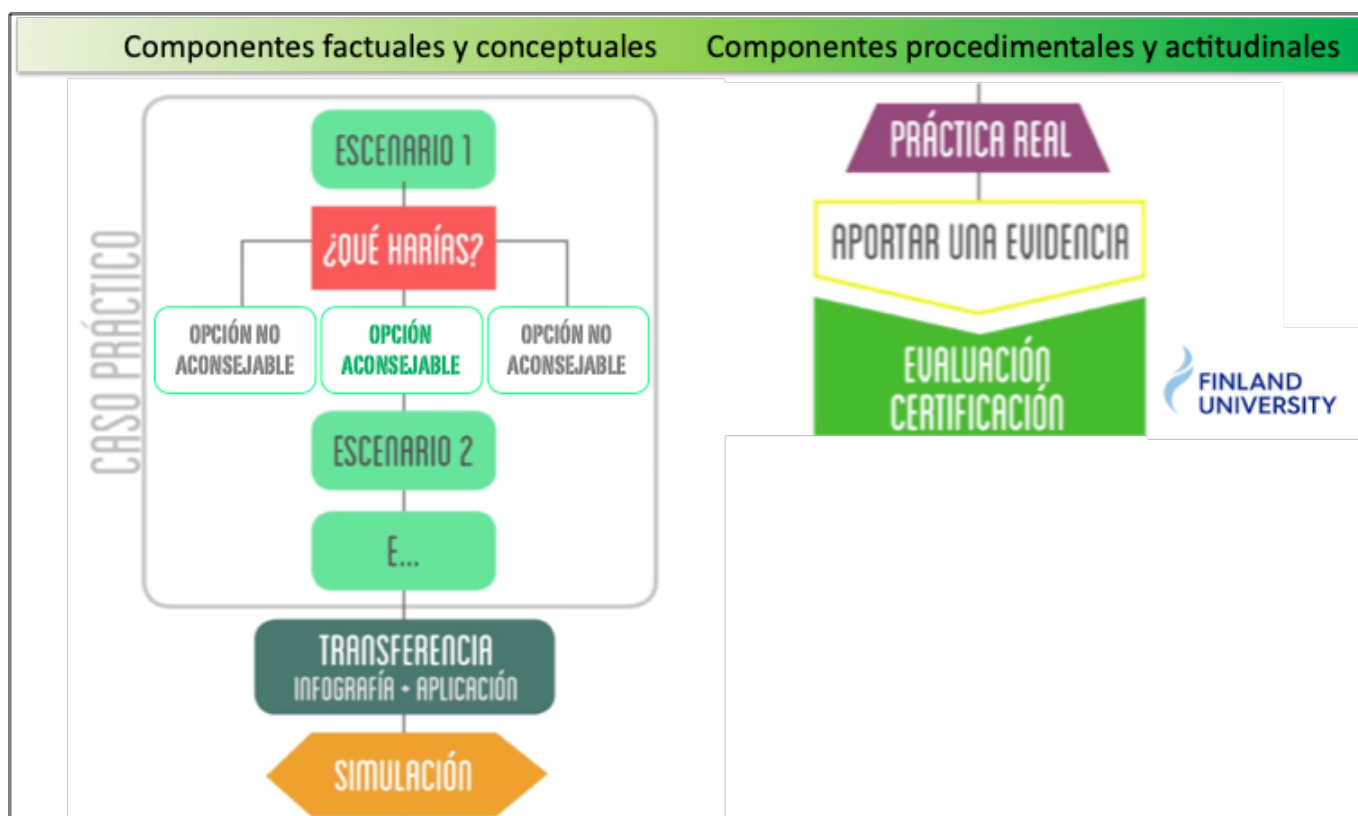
Componentes factuales y conceptuales

Componentes procedimentales y actitudinales

CASO PRÁCTICO

ESCENARIO 1

¿QUÉ HARÍAS?

OPCIÓN NO ACONSEJABLE

OPCIÓN ACONSEJABLE

OPCIÓN NO ACONSEJABLE

ESCENARIO 2

E...

TRANSFERENCIA
INFOGRAFÍA + APLICACIÓN

SIMULACIÓN

PRÁCTICA REAL

APORTAR UNA EVIDENCIA

EVALUACIÓN
CERTIFICACIÓN

FINLAND UNIVERSITY